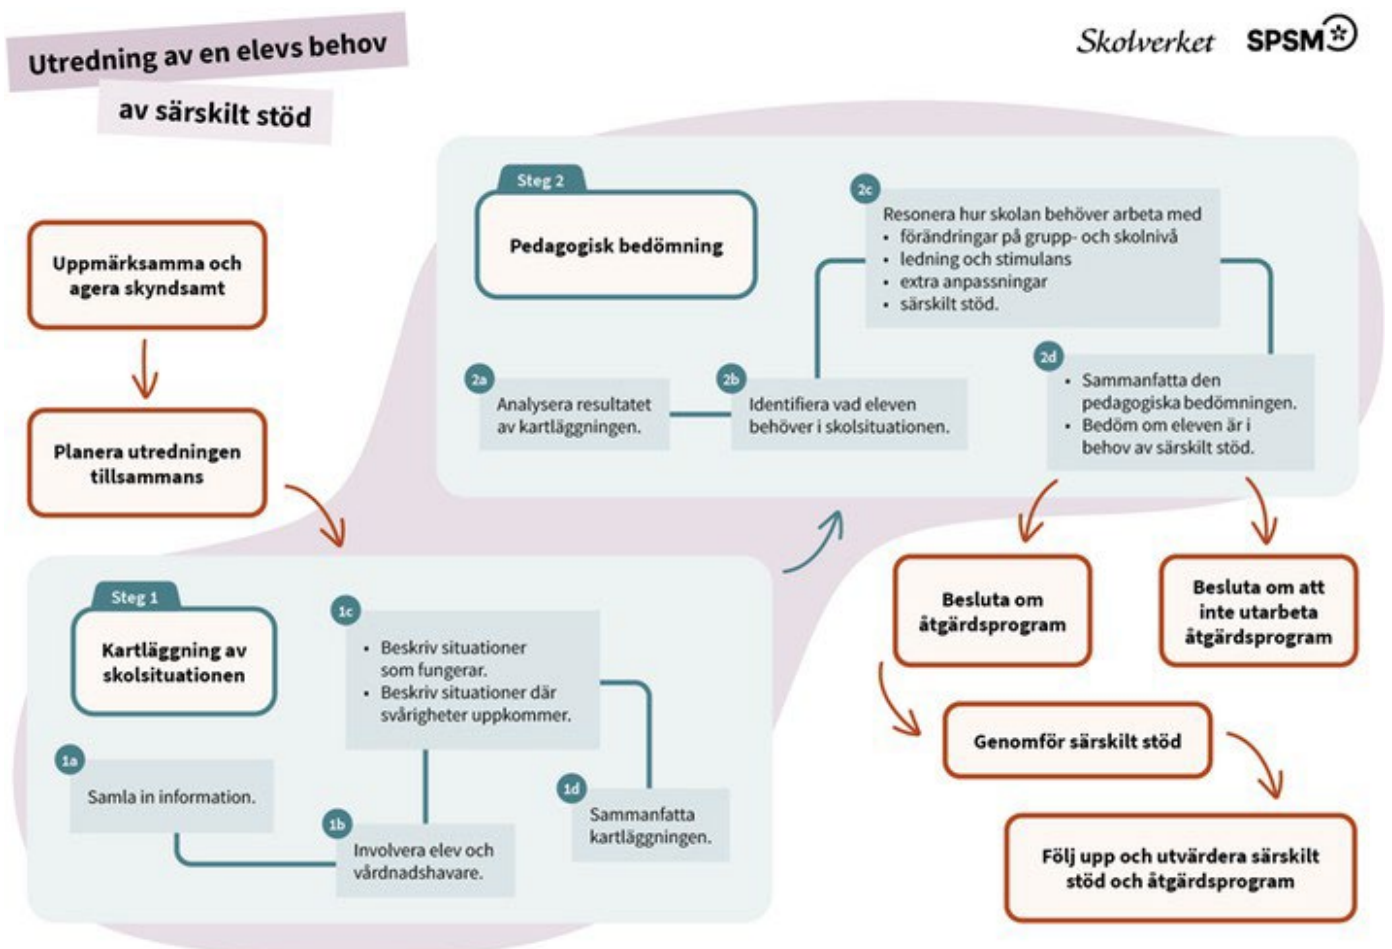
Utredning av en elevs behov av särskilt stöd

Skolverket SPSM

Uppmärksamma och agera skyndsamt

Planera utredningen tillsammans

Steg 1

Kartläggning av skolsituationen

1a
Samla in information.

1b
Involvera elev och vårdnadshavare.

1c
• Beskriv situationer som fungerar.
• Beskriv situationer där svårigheter uppkommer.

1d
Sammanfatta kartläggningen.

Steg 2

Pedagogisk bedömning

2a
Analysera resultatet av kartläggningen.

2b
Identifiera vad eleven behöver i skolsituationen.

2c
Resonera hur skolan behöver arbeta med
• förändringar på grupp- och skolnivå
• ledning och stimulans
• extra anpassningar
• särskilt stöd.

2d
• Sammanfatta den pedagogiska bedömningen.
• Bedöm om eleven är i behov av särskilt stöd.

Besluta om åtgärdsprogram

Besluta om att inte utarbeta åtgärdsprogram

Genomför särskilt stöd

Följ upp och utvärdera särskilt stöd och åtgärdsprogram